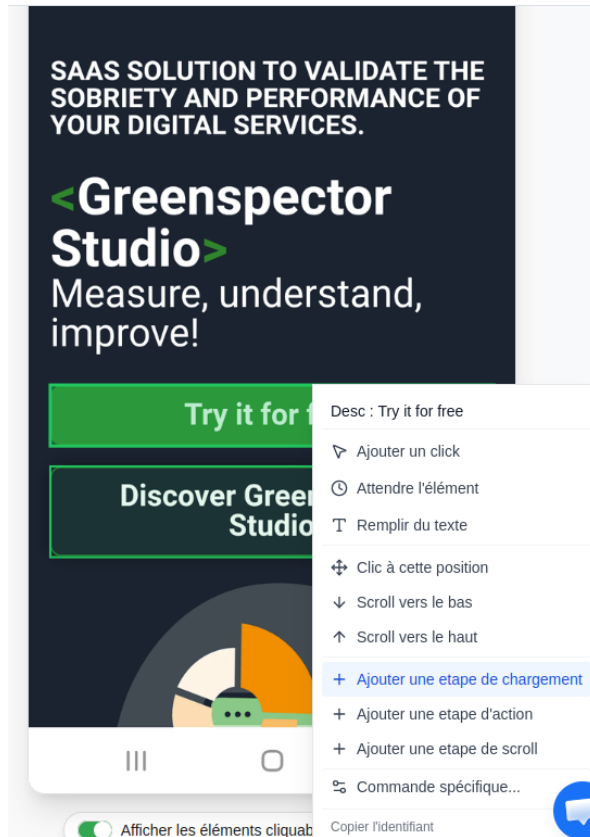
SAAS SOLUTION TO VALIDATE THE SOBRIETY AND PERFORMANCE OF YOUR DIGITAL SERVICES.

<Greenspector Studio>
Measure, understand, improve!

Try it for f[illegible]

Discover Greer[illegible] Studio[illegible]

Desc : Try it for free

Ajouter un click

Attendre l'élément

Remplir du texte

Clic à cette position

Scroll vers le bas

Scroll vers le haut

Ajouter une etape de chargement

Ajouter une etape d'action

Ajouter une etape de scroll

Commande spécifique...

Copier l'identifiant

Afficher les éléments cliquab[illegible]